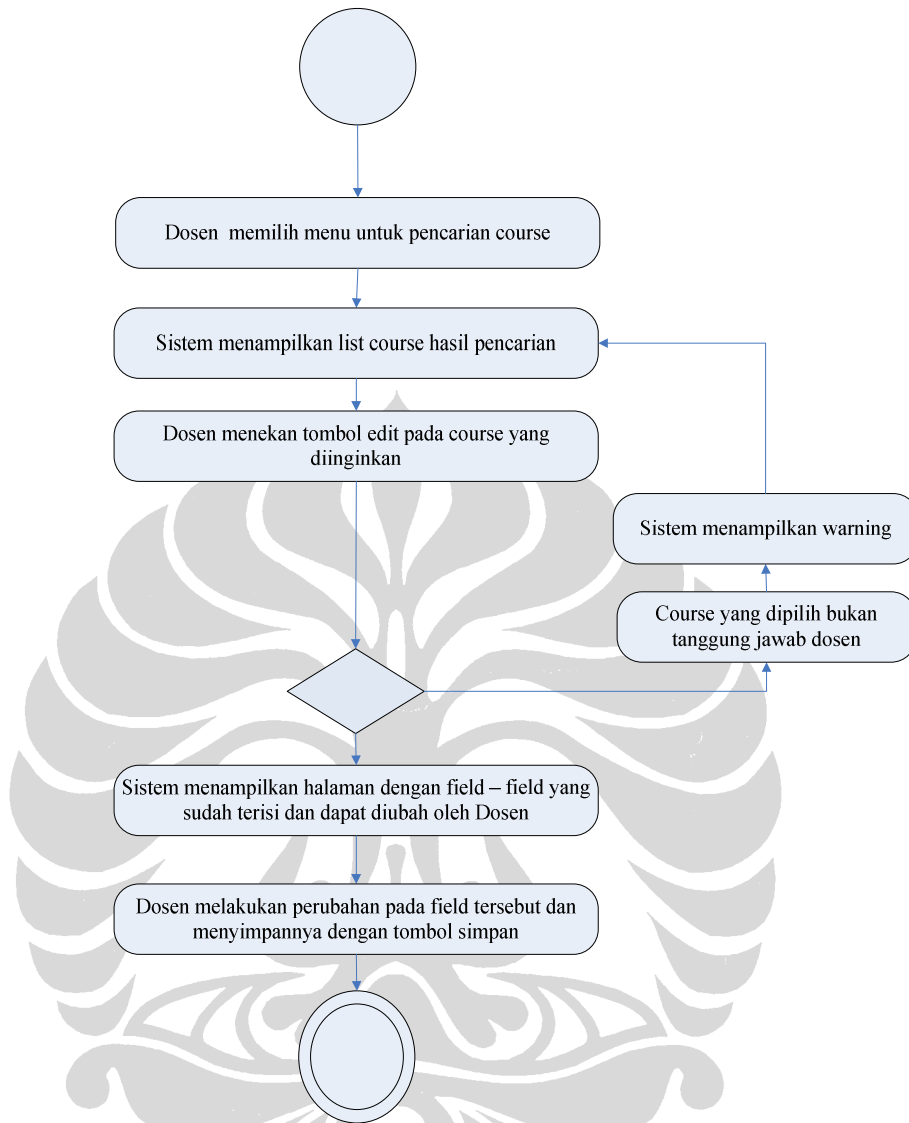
Dosen memilih menu untuk pencarian course

Sistem menampilkan list course hasil pencarian

Dosen menekan tombol edit pada course yang diinginkan

Sistem menampilkan warning

Course yang dipilih bukan tanggung jawab dosen

Sistem menampilkan halaman dengan field – field yang sudah terisi dan dapat diubah oleh Dosen

Dosen melakukan perubahan pada field tersebut dan menyimpannya dengan tombol simpan